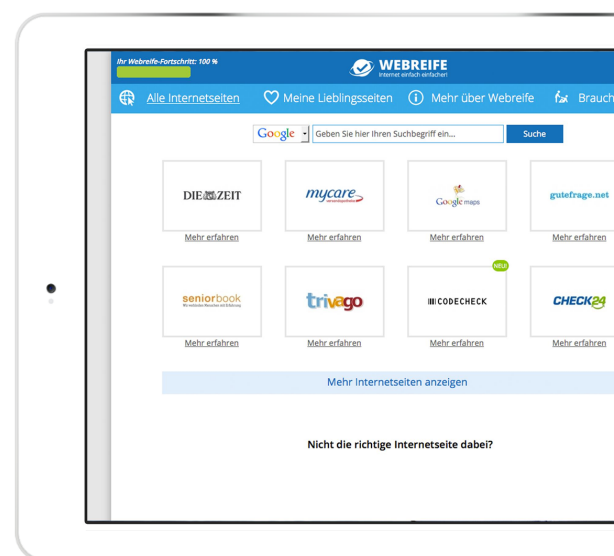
Ihr Webreife-Fortschritt: 100 %

WEBREIFE
Internet einfach einfacher!

Alle Internetseiten Meine Lieblingsseiten Mehr über Webreife Brauch

Google Geben Sie hier Ihren Suchbegriff ein... Suche

DIE ZEIT
Mehr erfahren

mycare
versandapotheke
Mehr erfahren

Google maps
Mehr erfahren

gutefrage.net
Mehr erfahren

seniorbook
Wo moderne Menschen mit Erfahrung
Mehr erfahren

trivago
Mehr erfahren

NEU
CODECHECK
Mehr erfahren

CHECK24
Mehr erfahren

Mehr Internetseiten anzeigen

Nicht die richtige Internetseite dabei?